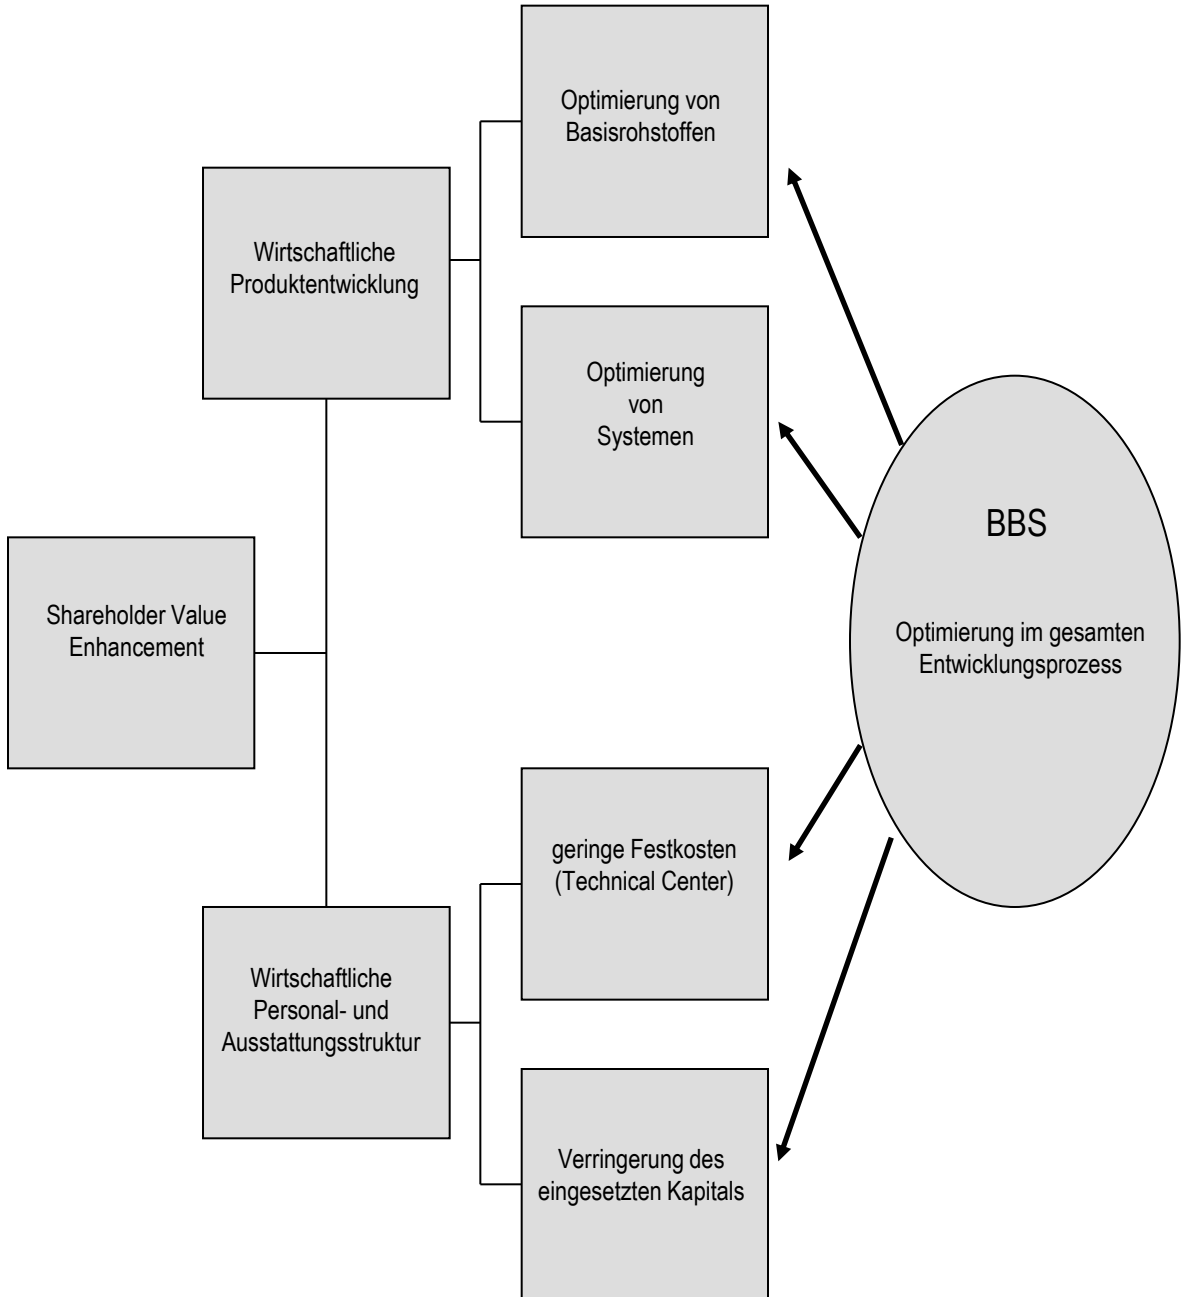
Optimierung von Basisrohstoffen

Wirtschaftliche Produktentwicklung

Optimierung von Systemen

BBS

Optimierung im gesamten Entwicklungsprozess

Shareholder Value Enhancement

geringe Festkosten (Technical Center)

Wirtschaftliche Personal- und Ausstattungsstruktur

Verringerung des eingesetzten Kapitals